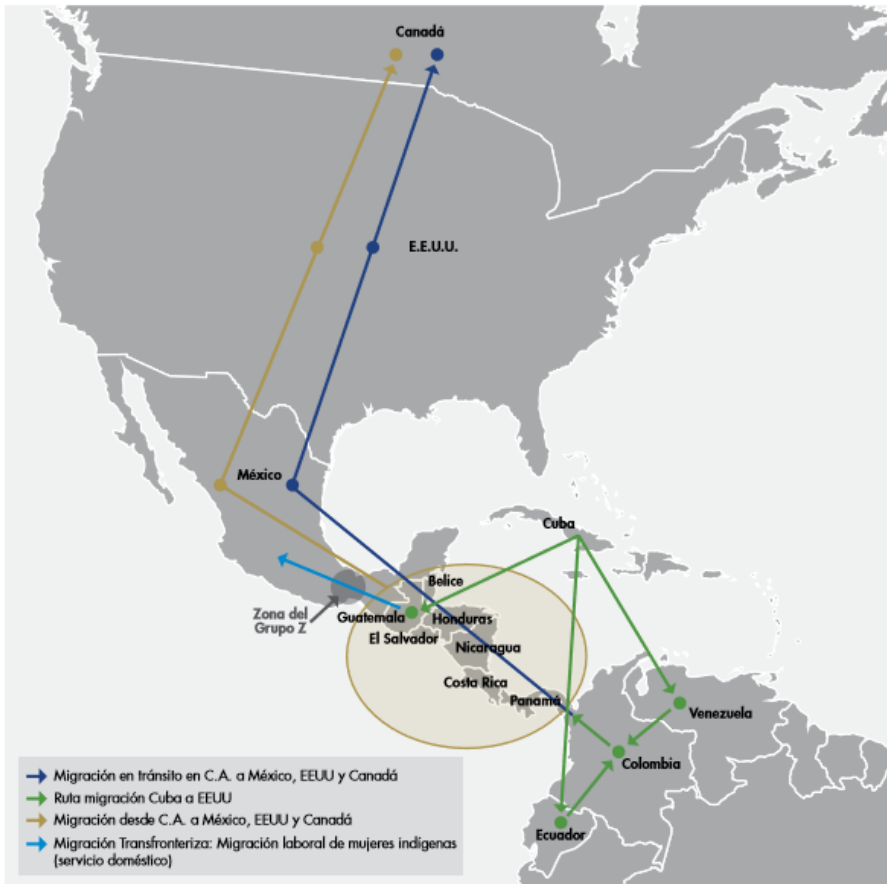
Canadá

E.E.U.U.

México

Cuba

Belice

Zona del Grupo Z

Guatemala

Honduras

El Salvador

Nicaragua

Costa Rica

Panamá

Venezuela

Colombia

Ecuador

Migración en tránsito en C.A. a México, EEUU y Canadá
Ruta migración Cuba a EEUU
Migración desde C.A. a México, EEUU y Canadá
Migración Transfronteriza: Migración laboral de mujeres indígenas (servicio doméstico)